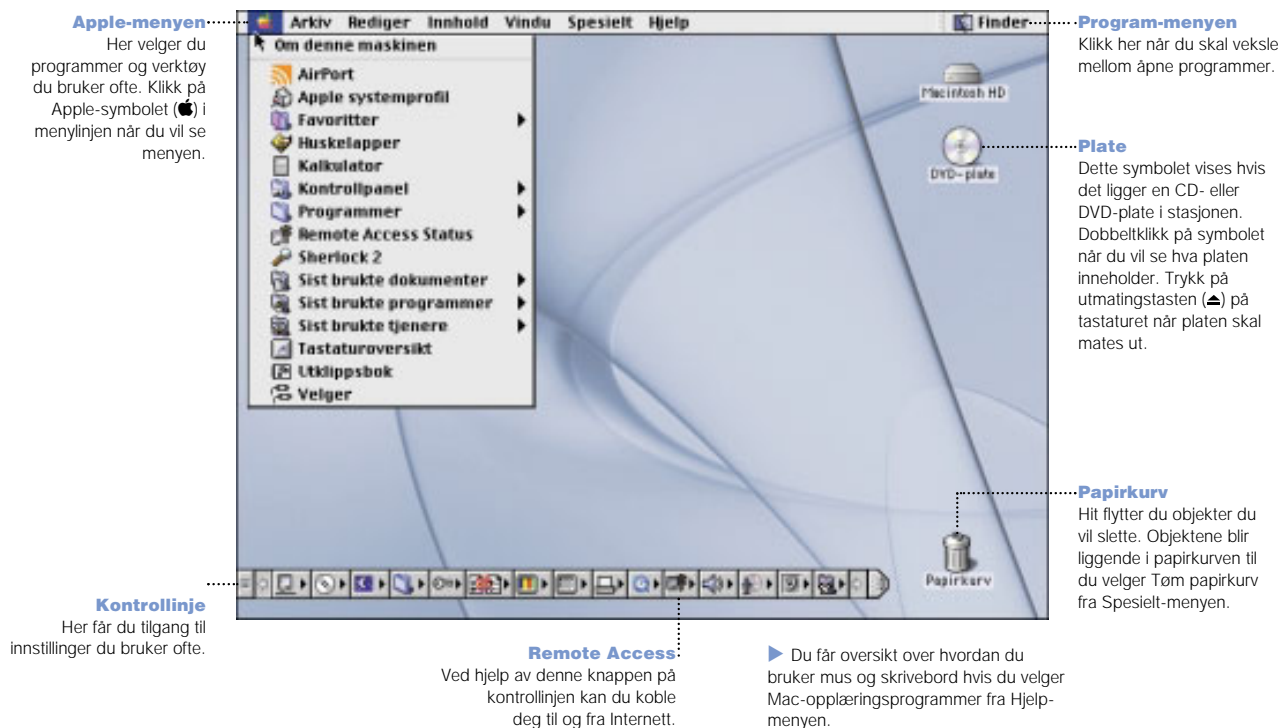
Apple-menyen
Her velger du programmer og verktøy du bruker ofte. Klikk på Apple-symbolet () i menylinjen når du vil se menyen.

Arkiv Rediger Innhold Vindu Spesielt Hjelp

Finder

Om denne maskinen
AirPort
Apple systemprofil
Favoritter
Huskelapper
Kalkulator
Kontrollpanel
Programmer
Remote Access Status
Sherlock 2
Sist brukte dokumenter
Sist brukte programmer
Sist brukte tjenere
Tastaturoversikt
Utklippsbok
Velger

Macintosh HD

DVD-plate

Papirkurv

Program-menyen
Klikk her når du skal veksle mellom åpne programmer.

Plate
Dette symbolet vises hvis det ligger en CD- eller DVD-plate i stasjonen. Dobbeltklikk på symbolet når du vil se hva platen inneholder. Trykk på utmatingstasten (⏏) på tastaturet når platen skal mates ut.

Papirkurv
Hit flytter du objekter du vil slette. Objektene blir liggende i papirkurven til du velger Tøm papirkurv fra Spesielt-menyen.

Kontrollinje
Her får du tilgang til innstillinger du bruker ofte.

Remote Access
Ved hjelp av denne knappen på kontrollinjen kan du koble deg til og fra Internett.

Du får oversikt over hvordan du bruker mus og skrivebord hvis du velger Mac-opplæringsprogrammer fra Hjelpmenyen.